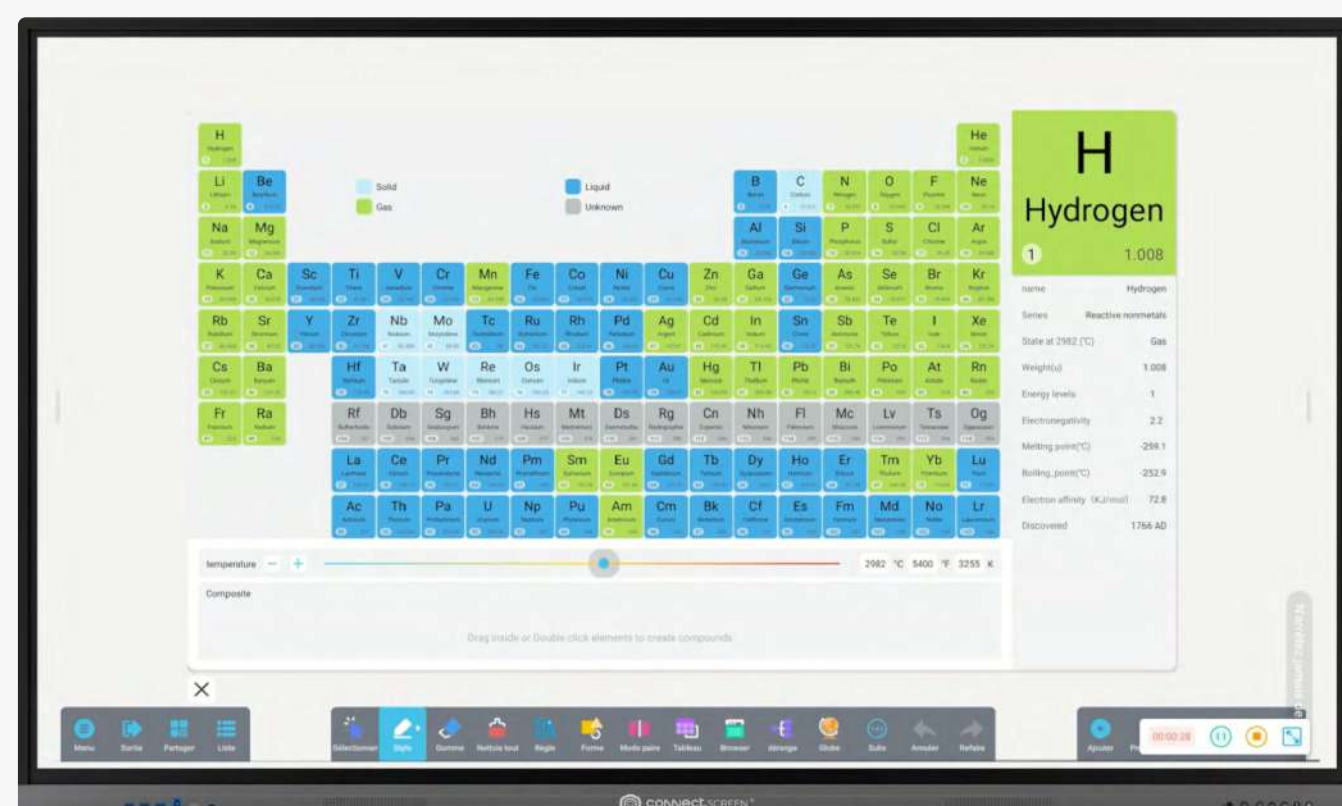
H
He
Li
Be
Solid
Gas
Liquid
Unknown
B
C
N
O
F
Ne
Na
Mg
Al
Si
P
S
Cl
Ar
K
Ca
Sc
Ti
V
Cr
Mn
Fe
Co
Ni
Cu
Zn
Ga
Ge
As
Se
Br
Kr
Rb
Sr
Y
Zr
Nb
Mo
Tc
Ru
Rh
Pd
Ag
Cd
In
Sn
Sb
Te
I
Xe
Cs
Ba
Hf
Ta
W
Re
Os
Ir
Pt
Au
Hg
Tl
Pb
Bi
Po
At
Rn
Fr
Ra
Rf
Db
Sg
Bh
Hs
Mt
Ds
Rg
Cn
Nh
Fl
Mc
Lv
Ts
Og
La
Ce
Pr
Nd
Pm
Sm
Eu
Gd
Tb
Dy
Ho
Er
Tm
Yb
Lu
Ac
Th
Pa
U
Np
Pu
Am
Cm
Bk
Cf
Es
Fm
Md
No
Lr

H
Hydrogen
1 1.008

| | |
|---|---|
| name | Hydrogen |
| Series | Reactive nonmetals |
| State at 2982 (°C) | Gas |
| Weight(u) | 1.008 |
| Energy levels | 1 |
| Electronegativity | 2.2 |
| Melting point(°C) | -259.1 |
| Boiling point(°C) | -252.9 |
| Electron affinity (KJ/mol) | 72.8 |
| Discovered | 1766 AD |

temperature − +
2982 °C 5400 °F 3255 K
Composite
Drag inside or Double click elements to create compounds

×

Menu
Sortie
Partager
Liste
Sélectionner
Style
Gomme
Nettoie tout
Règle
Forme
Mode paire
Tableau
Browser
Déranger
Globe
Suite
Annuler
Refaire
Ajouter
00:00:28
CONNECT SCREEN